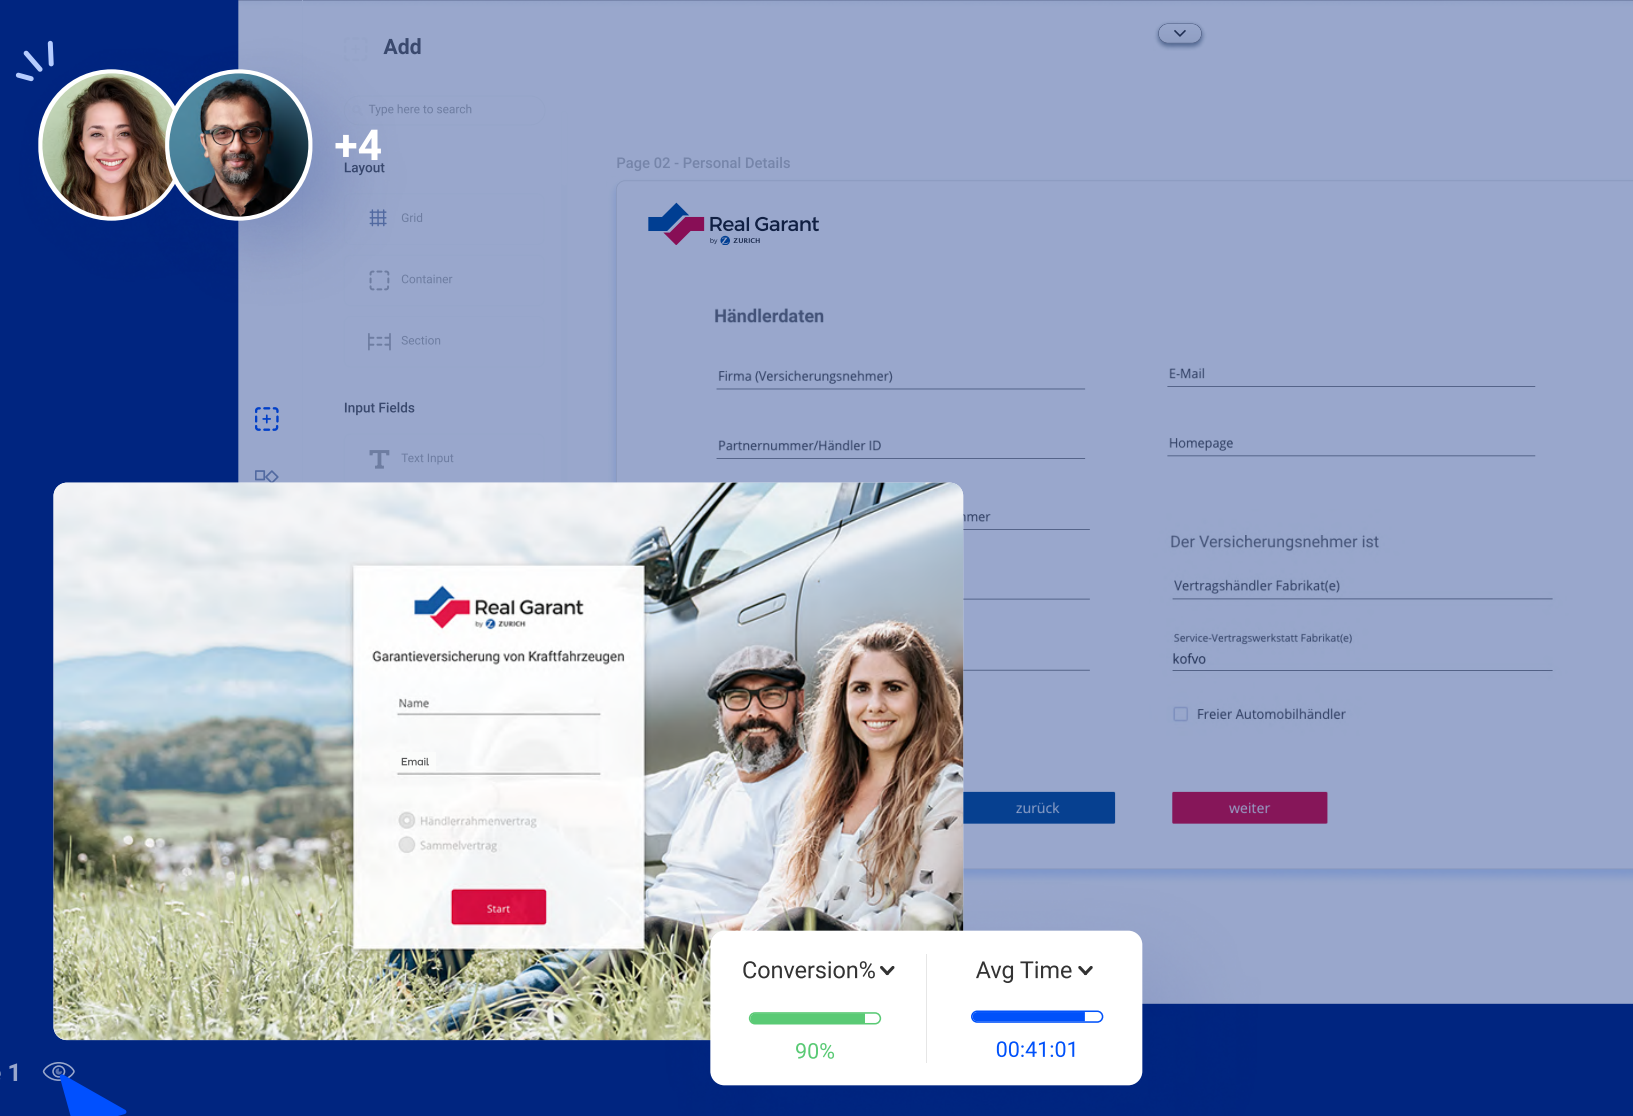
+4

Add

Type here to search

Layout

Grid

Container

Section

Input Fields

Text Input

Page 02 - Personal Details

Real Garant
by ZURICH

Händlerdaten

Firma (Versicherungsnehmer)

E-Mail

Partnernummer/Händler ID

Homepage

mer

Der Versicherungsnehmer ist

Vertragshändler Fabrikat(e)

Service-Vertragswerkstatt Fabrikat(e)
kofvo

Freier Automobilhändler

zurück

weiter

Real Garant
by ZURICH

Garantieversicherung von Kraftfahrzeugen

Name

Email

Händlerrahmenvertrag

Sammelvertrag

Start

Conversion%

90%

Avg Time

00:41:01

1